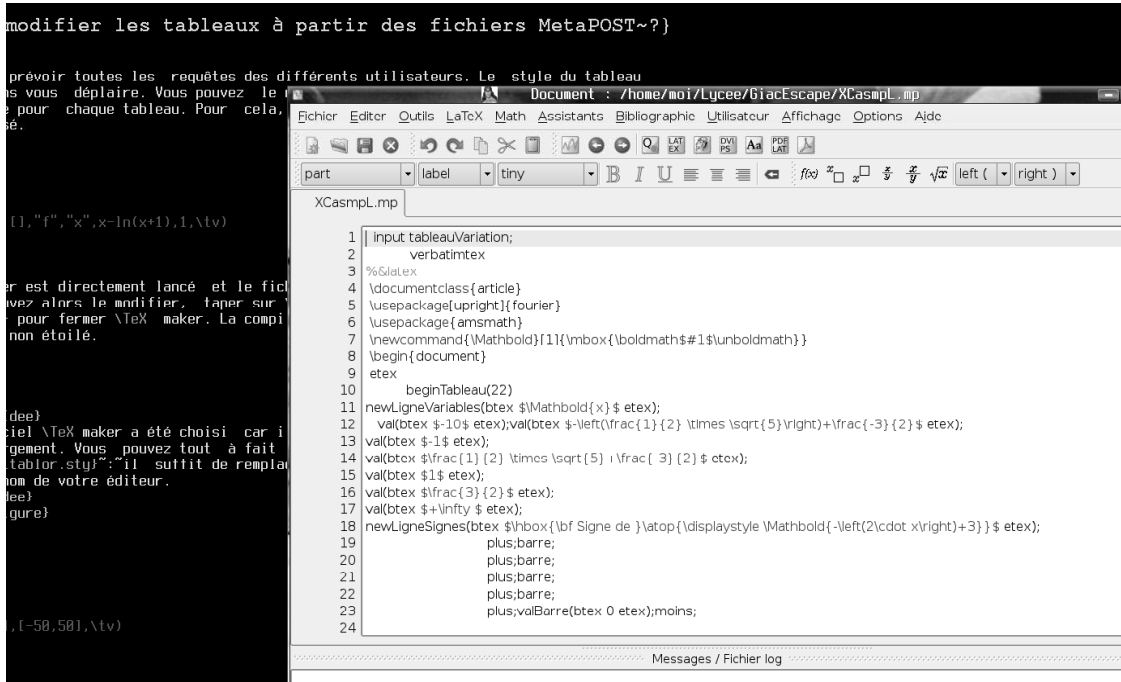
modifier les tableaux à partir des fichiers MetaPOST~?}

prévoir toutes les requêtes des différents utilisateurs. Le style du tableau
s vous déplaire. Vous pouvez le
pour chaque tableau. Pour cela,
é.

[],"f","x",x-ln(x+1),1,\tv)

r est directement lancé et le fic
vez alors le modifier, taper sur
pour fermer \TeX maker. La compi
non étoilé.

dee}
ciel \TeX maker a été choisi car i
rgement. Vous pouvez tout à fait
tablor.sty}~:~il suffit de rempla
nom de votre éditeur.
dee}
gure}

,[-50,50],\tv)

Document : /home/moi/Lycee/GiacEscape/XCasmpL.mp

Fichier Editer Outils LaTeX Math Assistants Bibliographie Utilisateur Affichage Options Aide

part label tiny B I U left ( right )

XCasmpL.mp

1 input tableauVariation;
2 verbatimtex
3 %&latex
4 \documentclass{article}
5 \usepackage[upright]{fourier}
6 \usepackage{amsmath}
7 \newcommand{\Mathbold}[1]{\mbox{\boldmath$#1$\unboldmath}}
8 \begin{document}
9 etex
10 beginTableau(22)
11 newLigneVariables(btex $\Mathbold{x}$ etex);
12 val(btex $-10$ etex);val(btex $-\left(\frac{1}{2} \times \sqrt{5}\right)+\frac{-3}{2}$ etex);
13 val(btex $-1$ etex);
14 val(btex $\frac{1}{2} \times \sqrt{5} + \frac{-3}{2}$ etex);
15 val(btex $1$ etex);
16 val(btex $\frac{3}{2}$ etex);
17 val(btex $+\infty $ etex);
18 newLigneSignes(btex $\hbox{\bf Signe de }\atop{\displaystyle \Mathbold{-\left(2\cdot x\right)+3}}$ etex);
19 plus;barre;
20 plus;barre;
21 plus;barre;
22 plus;barre;
23 plus;valBarre(btex 0 etex);moins;
24

Messages / Fichier log